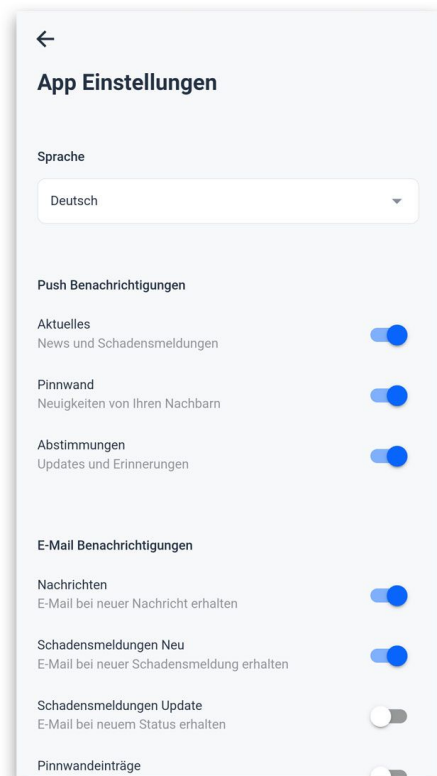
←

App Einstellungen

Sprache

Deutsch

Push Benachrichtigungen

Aktuelles
News und Schadensmeldungen

Pinnwand
Neuigkeiten von Ihren Nachbarn

Abstimmungen
Updates und Erinnerungen

E-Mail Benachrichtigungen

Nachrichten
E-Mail bei neuer Nachricht erhalten

Schadensmeldungen Neu
E-Mail bei neuer Schadensmeldung erhalten

Schadensmeldungen Update
E-Mail bei neuem Status erhalten

Pinnwandeinträge